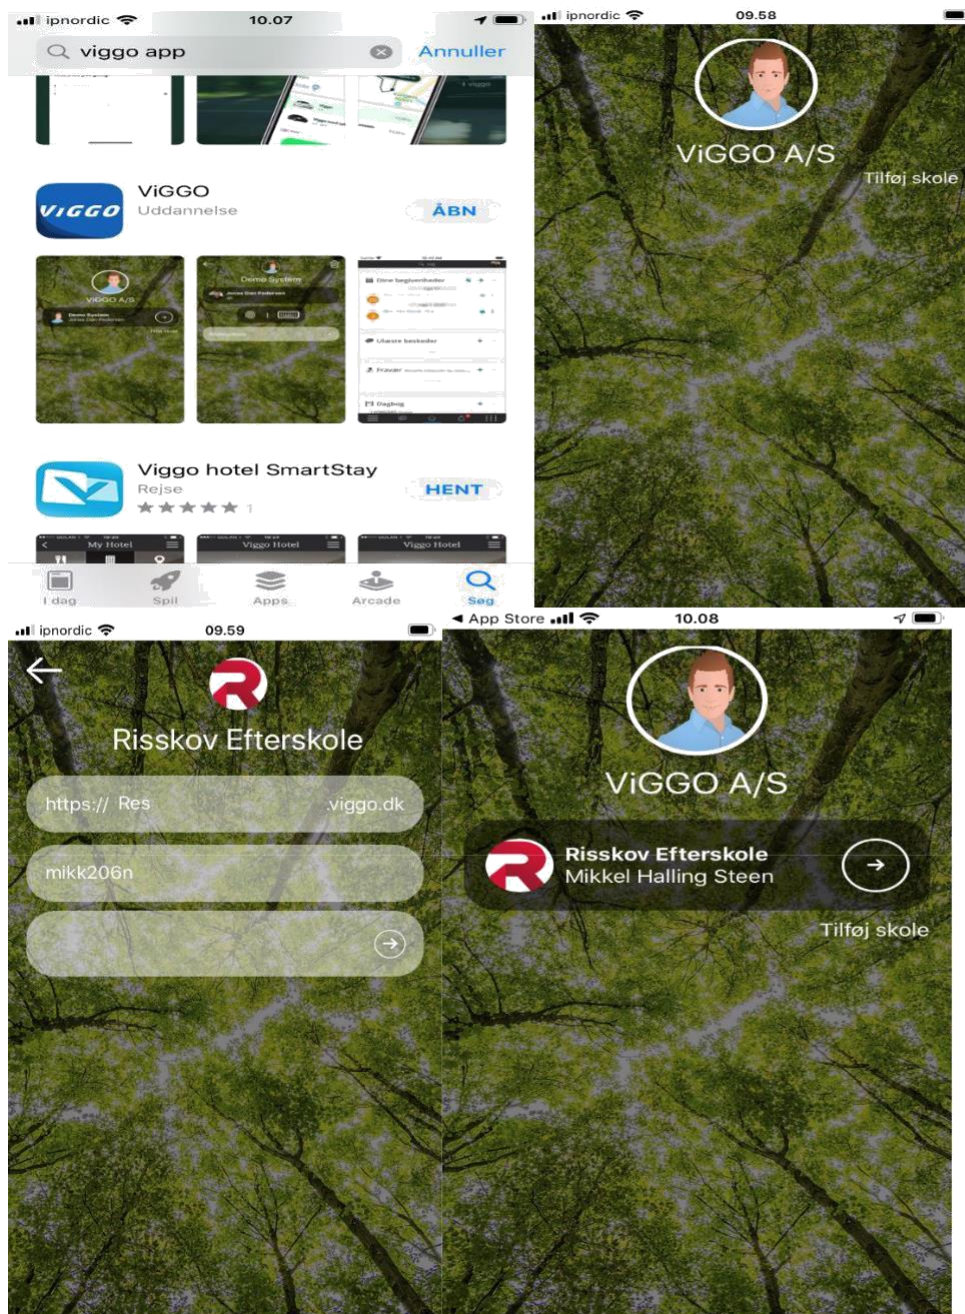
ipnordic 10.07

viggo app

Annuller

ViGGO

Uddannelse

ÅBN

VIGGO

ViGGO A/S

Demo System

Viggo hotel SmartStay

Rejse

★★★★★ 1

HENT

My Hotel

Viggo Hotel

Viggo Hotel

I dag

Spil

Apps

Arcade

Søg

ipnordic 09.58

ViGGO A/S

Tilføj skole

ipnordic 09.59

Risskov Efterskole

https:// Res .viggo.dk

mikk206n

◀ App Store 10.08

ViGGO A/S

Risskov Efterskole

Mikkel Halling Steen

Tilføj skole